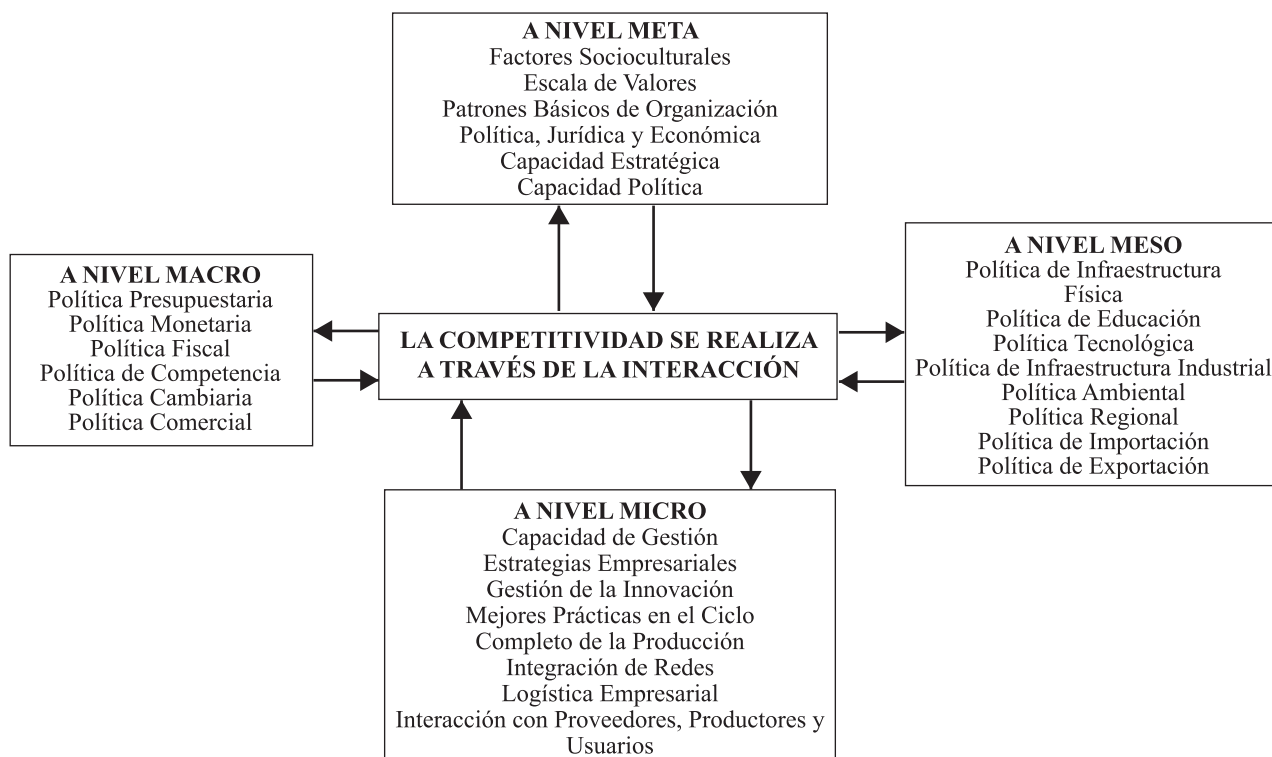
A NIVEL META
Factores Socioculturales
Escala de Valores
Patrones Básicos de Organización
Política, Jurídica y Económica
Capacidad Estratégica
Capacidad Política

A NIVEL MACRO
Política Presupuestaria
Política Monetaria
Política Fiscal
Política de Competencia
Política Cambiaria
Política Comercial

LA COMPETITIVIDAD SE REALIZA A TRAVÉS DE LA INTERACCIÓN

A NIVEL MESO
Política de Infraestructura Física
Política de Educación
Política Tecnológica
Política de Infraestructura Industrial
Política Ambiental
Política Regional
Política de Importación
Política de Exportación

A NIVEL MICRO
Capacidad de Gestión
Estrategias Empresariales
Gestión de la Innovación
Mejores Prácticas en el Ciclo Completo de la Producción
Integración de Redes
Logística Empresarial
Interacción con Proveedores, Productores y Usuarios